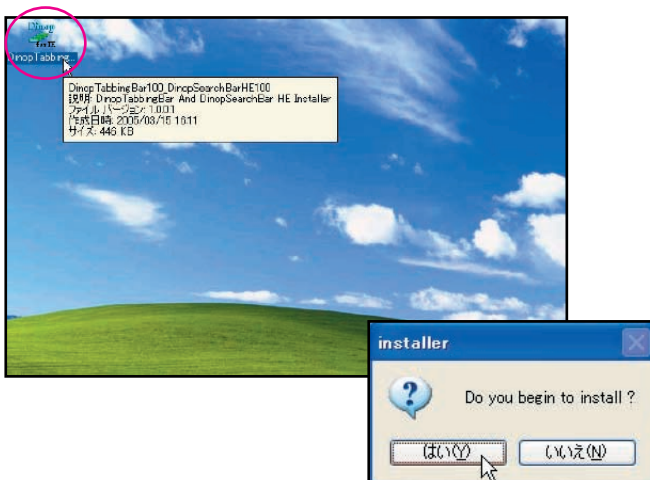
Dinop
Bar
Dinop Tabbing...

DinopTabbingBar100_DinopSearchBarHE100
説明: DinopTabbingBar And DinopSearchBar HE Installer
ファイル バージョン: 1.0.0.1
作成日時: 2005/03/15 18:11
サイズ: 446 KB

installer

Do you begin to install ?

はい(Y)

いいえ(N)